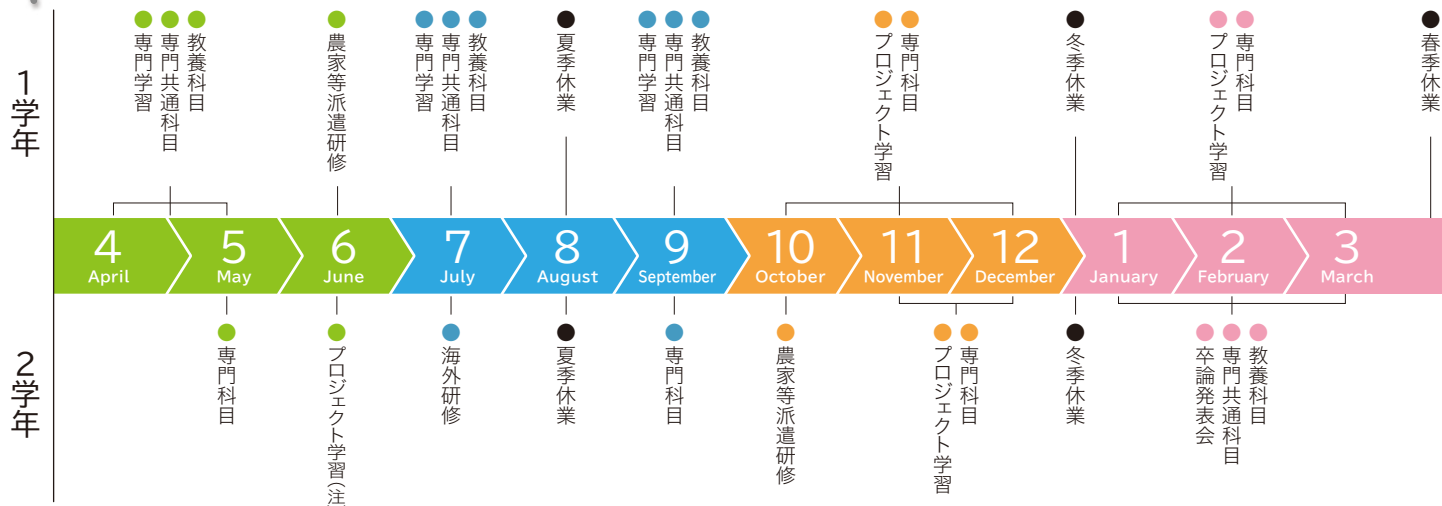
1学年

専門学習
専門共通科目
教養科目

農家等派遣研修

専門学習
専門共通科目
教養科目

夏季休業

専門学習
専門共通科目
教養科目

プロジェクト学習
専門科目

冬季休業

プロジェクト学習
専門科目

春季休業

4 April
5 May
6 June
7 July
8 August
9 September
10 October
11 November
12 December
1 January
2 February
3 March

2学年

専門科目

プロジェクト学習(注)

海外研修

夏季休業

専門科目

農家等派遣研修

プロジェクト学習
専門科目

冬季休業

卒論発表会
専門共通科目
教養科目